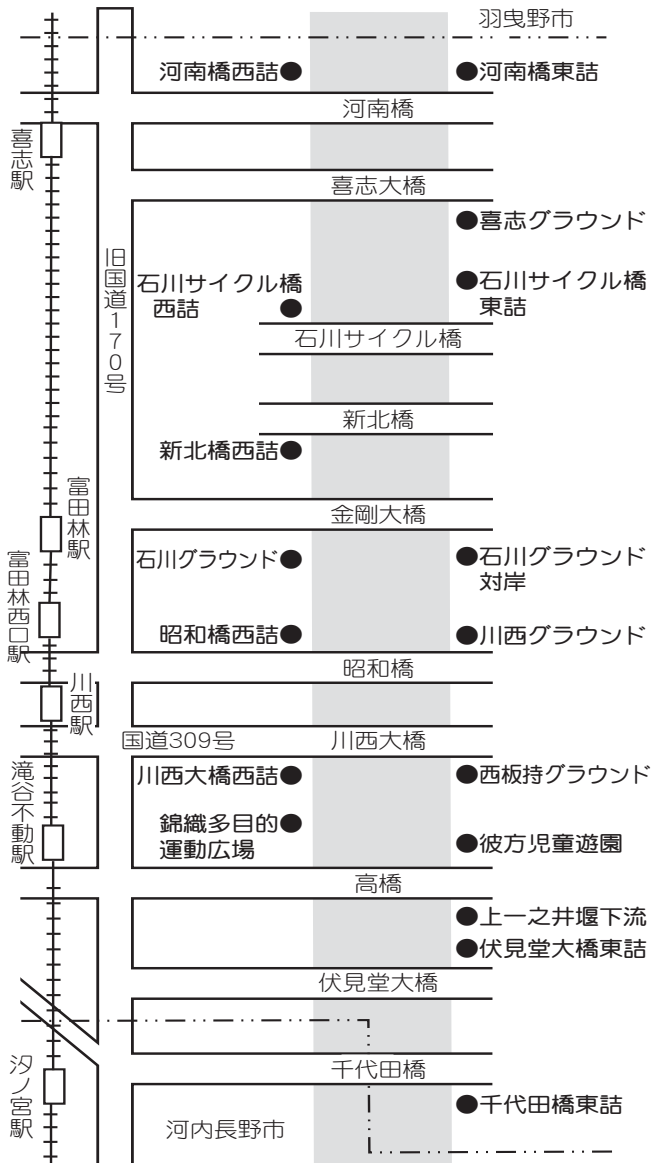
羽曳野市

河南橋西詰●
●河南橋東詰

河南橋

喜志駅

喜志大橋

●喜志グラウンド

旧国道170号

石川サイクル橋西詰●
●石川サイクル橋東詰

石川サイクル橋

新北橋

新北橋西詰●

富田林駅

金剛大橋

石川グラウンド●
●石川グラウンド対岸

富田林西口駅

昭和橋西詰●
●川西グラウンド

昭和橋

川西駅

国道309号

川西大橋

滝谷不動駅

川西大橋西詰●
●西板持グラウンド

錦織多目的運動広場●
●彼方児童遊園

高橋

●上一之井堰下流
●伏見堂大橋東詰

伏見堂大橋

千代田橋

汐ノ宮駅

●千代田橋東詰

河内長野市